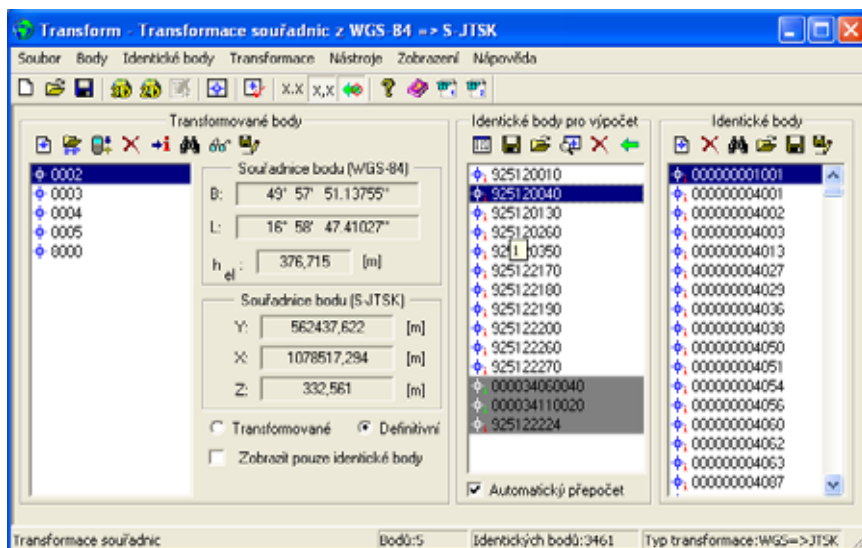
Transform - Transformace souřadnic z WGS-84 => S-JTSK

Soubor Body Identické body Transformace Nástroje Zobrazení Nápověda

x.x x,x

Transformované body

0002
0003
0004
0005
8000

Souřadnice bodu (WGS-84)

B: 49° 57' 51.13755"

L: 16° 58' 47.41027"

$h_{el}$: 376,715 [m]

Souřadnice bodu (S-JTSK)

Y: 562437,622 [m]

X: 1078517,294 [m]

Z: 332,561 [m]

Transformované Definitivní

Zobrazit pouze identické body

Identické body pro výpočet

925120010
925120040
925120130
925120260
925120350
925122170
925122180
925122190
925122200
925122260
925122270
000034060040
000034110020
925122224

Automatický přepočet

Identické body

000000001001
000000004001
000000004002
000000004003
000000004013
000000004027
000000004029
000000004036
000000004038
000000004050
000000004051
000000004054
000000004056
000000004060
000000004062
000000004063
000000004087

Transformace souřadnic Bodů:5 Identických bodů:3461 Typ transformace:WGS=>JTSK